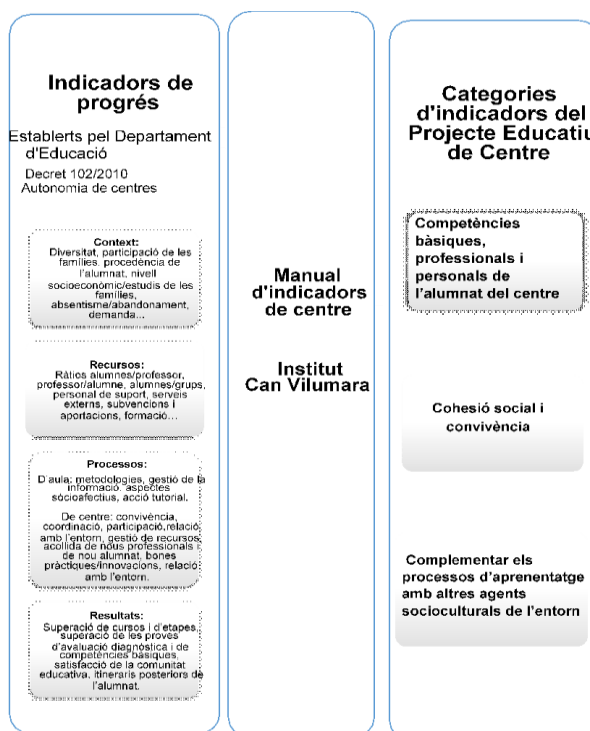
Indicadors de progrés

Establerts pel Departament d'Educació

Decret 102/2010 Autonomia de centres

Context:
Diversitat, participació de les famílies, procedència de l'alumnat, nivell socioeconòmic/estudis de les famílies, absentisme/abandonament, demanda...

Recursos:
Ràtios alumnes/professor, professor/alumne, alumnes/grups, personal de suport, serveis externs, subvencions i aportacions, formació...

Processos:
D'aula: metodologies, gestió de la informació, aspectes sòcioafectius, acció tutorial.

De centre: convivència, coordinació, participació,relació amb l'entorn, gestió de recursos, acollida de nous professionals i de nou alumnat, bones pràctiques/innovacions, relació amb l'entorn.

Resultats:
Superació de cursos i d'etapes, superació de les proves d'avaluació diagnòstica i de competències bàsiques, satisfacció de la comunitat educativa, itineraris posteriors de l'alumnat.

Manual d'indicadors de centre

Institut Can Vilumara

Categories d'indicadors del Projecte Educatiu de Centre

Competències bàsiques, professionals i personals de l'alumnat del centre

Cohesió social i convivència

Complementar els processos d'aprenentatge amb altres agents socioculturals de l'entorn